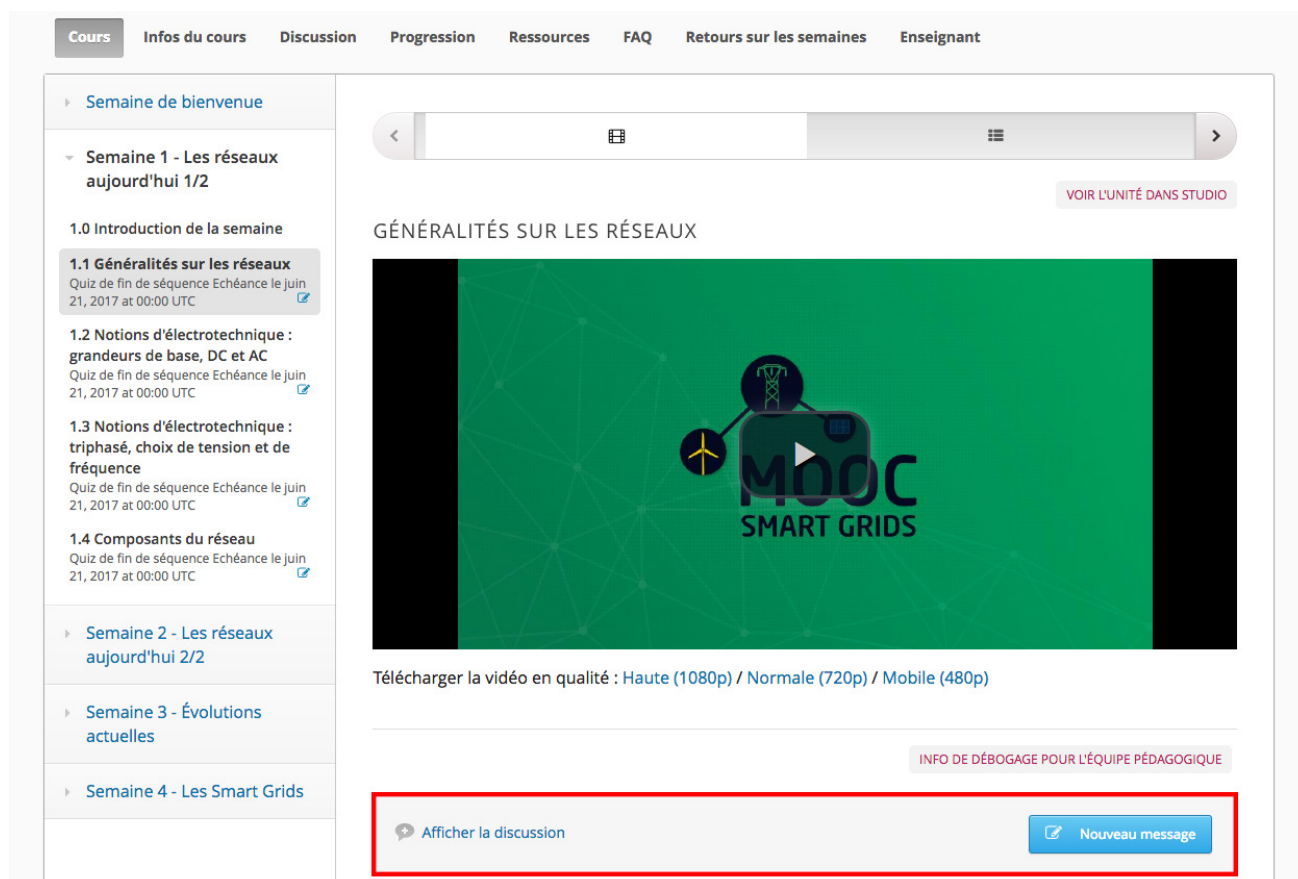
Cours Infos du cours Discussion Progression Ressources FAQ Retours sur les semaines Enseignant

Semaine de bienvenue

Semaine 1 - Les réseaux aujourd'hui 1/2

1.0 Introduction de la semaine

1.1 Généralités sur les réseaux
Quiz de fin de séquence Echéance le juin 21, 2017 at 00:00 UTC

1.2 Notions d'électrotechnique : grandeurs de base, DC et AC
Quiz de fin de séquence Echéance le juin 21, 2017 at 00:00 UTC

1.3 Notions d'électrotechnique : triphasé, choix de tension et de fréquence
Quiz de fin de séquence Echéance le juin 21, 2017 at 00:00 UTC

1.4 Composants du réseau
Quiz de fin de séquence Echéance le juin 21, 2017 at 00:00 UTC

Semaine 2 - Les réseaux aujourd'hui 2/2

Semaine 3 - Évolutions actuelles

Semaine 4 - Les Smart Grids

VOIR L'UNITÉ DANS STUDIO

GÉNÉRALITÉS SUR LES RÉSEAUX

MOOC SMART GRIDS

Télécharger la vidéo en qualité : Haute (1080p) / Normale (720p) / Mobile (480p)

INFO DE DÉBOGAGE POUR L'ÉQUIPE PÉDAGOGIQUE

Afficher la discussion

Nouveau message